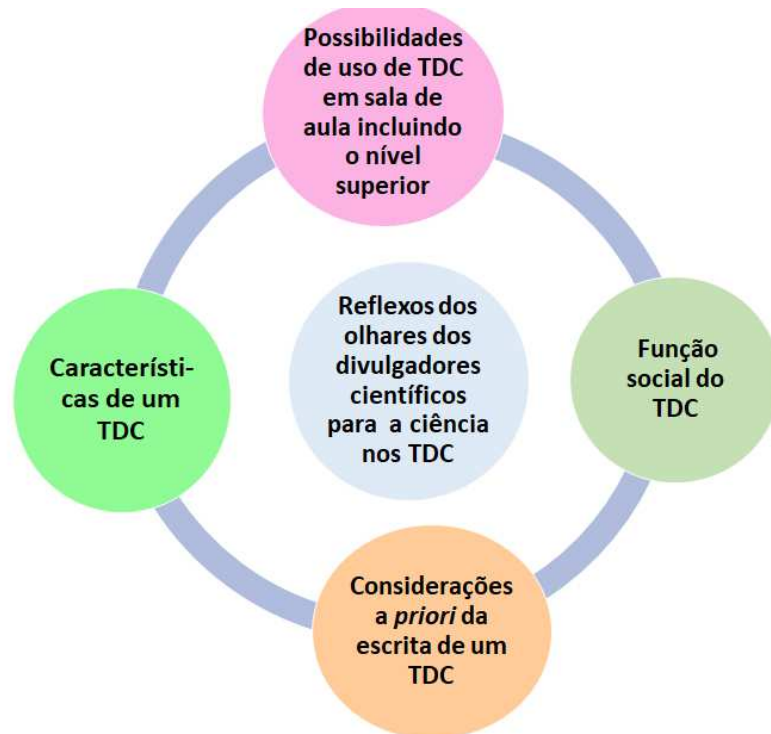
Possibilidades de uso de TDC em sala de aula incluindo o nível superior

Característicascas de um TDC

Reflexos dos olhares dos divulgadores científicos para a ciência nos TDC

Função social do TDC

Considerações a *priori* da escrita de um TDC